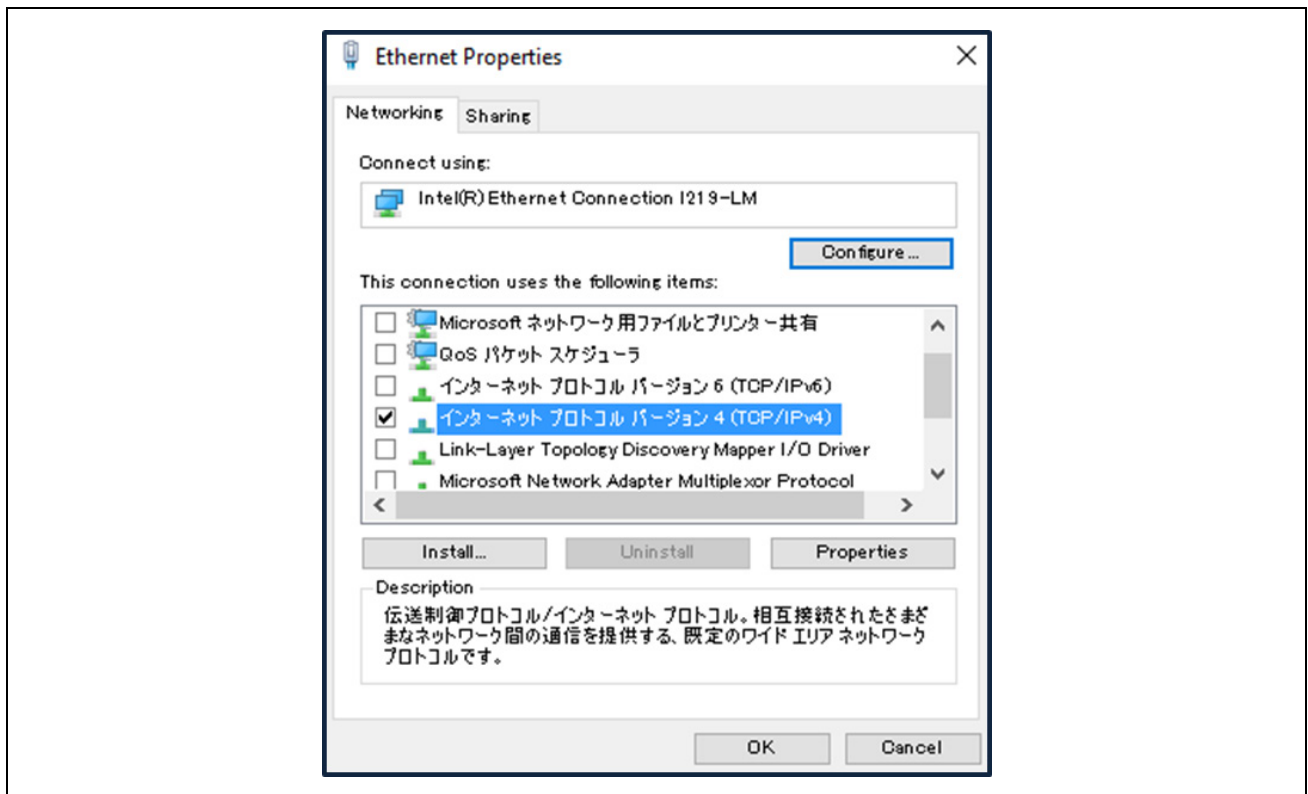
Ethernet Properties

Networking Sharing

Connect using:

Intel(R) Ethernet Connection I219-LM

Configure...

This connection uses the following items:

Microsoft ネットワーク用ファイルとプリンター共有
QoS パケット スケジューラ
インターネット プロトコル バージョン 6 (TCP/IPv6)
インターネット プロトコル バージョン 4 (TCP/IPv4)
Link-Layer Topology Discovery Mapper I/O Driver
Microsoft Network Adapter Multiplexor Protocol

Install... Uninstall Properties

Description

伝送制御プロトコル/インターネット プロトコル。相互接続されたさまざまなネットワーク間の通信を提供する、既定のワイド エリア ネットワーク プロトコルです。

OK Cancel